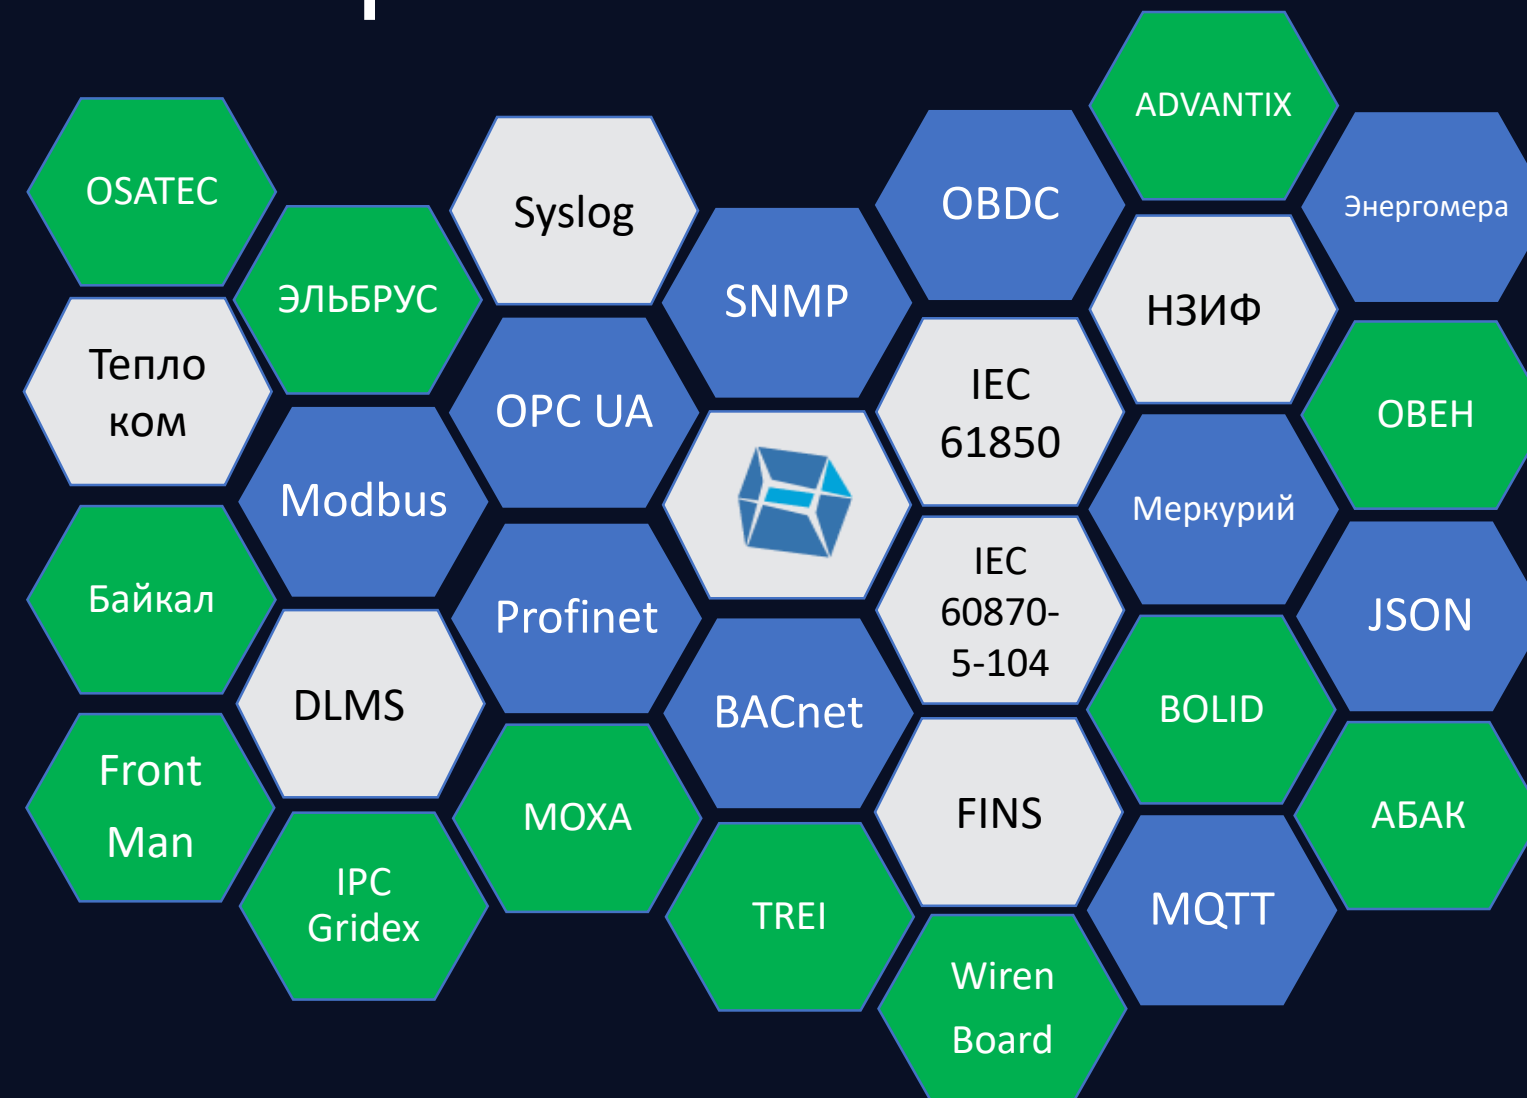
OSATEC
ЭЛЬБРУС
Тепло ком
Modbus
Байкал
DLMS
Front Man
IPC Gridex
Syslog
OPC UA
Profinet
MOXA
SNMP
BACnet
TREI
OBDC
IEC 61850
IEC 60870-5-104
FINS
Wiren Board
ADVANTIX
НЗИФ
Меркурий
BOLID
MQTT
Энергомера
ОВЕН
JSON
АБАК